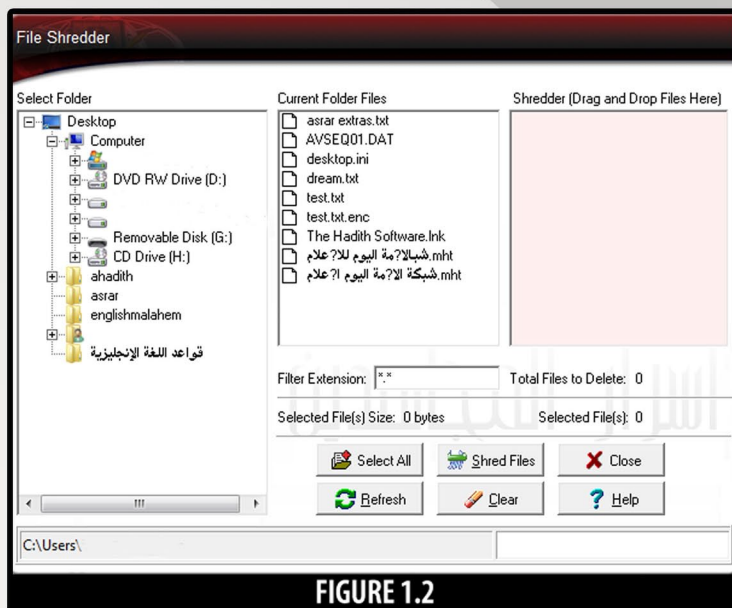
File Shredder

Select Folder

Desktop
Computer
DVD RW Drive (D:)
Removable Disk (G:)
CD Drive (H:)
ahadith
asrar
englishmalahem
قواعد اللغة الإنجليزية

Current Folder Files

asrar extras.txt
AVSEQ01.DAT
desktop.ini
dream.txt
test.txt
test.txt.enc
The Hadith Software.lnk
شبالا?مة اليوم للا?علام.mht
شبكة الا?مة اليوم ا?علام.mht

Shredder (Drag and Drop Files Here)

Filter Extension: *.*
Total Files to Delete: 0

Selected File(s) Size: 0 bytes
Selected File(s): 0

Select All
Shred Files
Close
Refresh
Clear
Help

C:\Users\

FIGURE 1.2